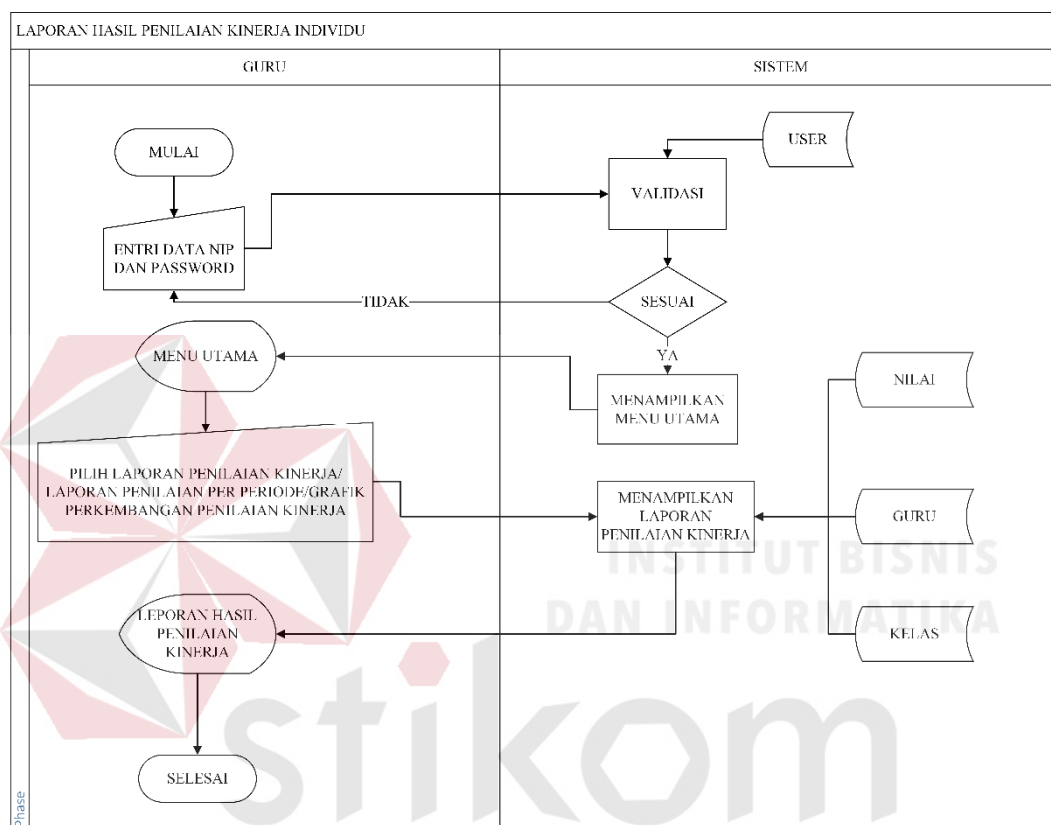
LAPORAN HASIL PENILAIAN KINERJA INDIVIDU

GURU

SISTEM

MULAI

ENTRI DATA NIP DAN PASSWORD

USER

VALIDASI

SESUAI

TIDAK

YA

MENU UTAMA

MENAMPILKAN MENU UTAMA

NILAI

PILIH LAPORAN PENILAIAN KINERJA/ LAPORAN PENILAIAN PER PERIODE/GRAFIK PERKEMBANGAN PENILAIAN KINERJA

MENAMPILKAN LAPORAN PENILAIAN KINERJA

GURU

LEPORAN HASIL PENILAIAN KINERJA

KELAS

SELESAI

Phase

INSTITUT BISNIS DAN INFORMATIKA

stikom